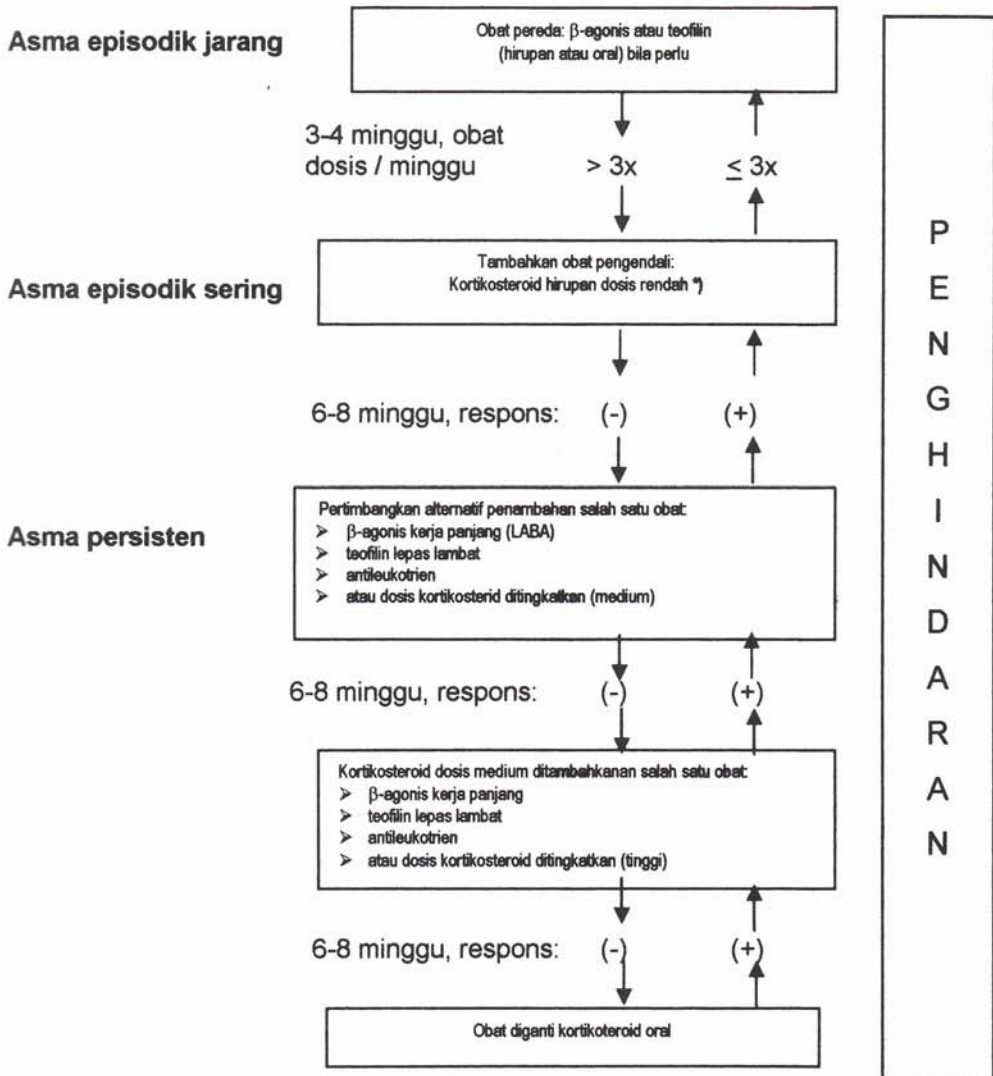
Asma episodik jarang

Obat pereda: β-agonis atau teofilin (hirupan atau oral) bila perlu

3-4 minggu, obat dosis / minggu

> 3x

$\leq$ 3x

Asma episodik sering

Tambahkan obat pengendali: Kortikosteroid hirupan dosis rendah *)

6-8 minggu, respons: (-) (+)

Asma persisten

Pertimbangkan alternatif penambahan salah satu obat:
➢ β-agonis kerja panjang (LABA)
➢ teofilin lepas lambat
➢ antileukotrien
➢ atau dosis kortikosterid ditingkatkan (medium)

6-8 minggu, respons: (-) (+)

Kortikosteroid dosis medium ditambahkanan salah satu obat:
➢ β-agonis kerja panjang
➢ teofilin lepas lambat
➢ antileukotrien
➢ atau dosis kortikosteroid ditingkatkan (tinggi)

6-8 minggu, respons: (-) (+)

Obat diganti kortikoteroid oral

P E N G H I N D A R A N